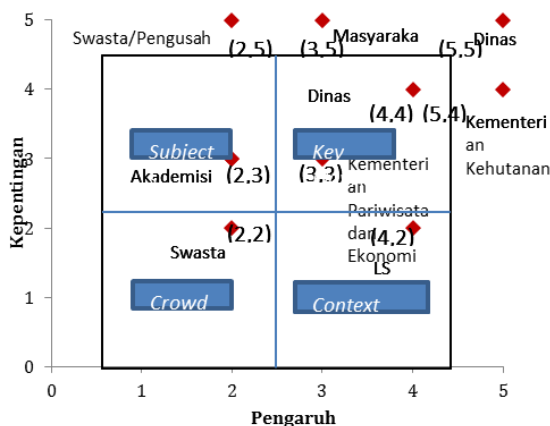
5
4
3
2
1
0
0
1
2
3
4
5

Kepentingan

Pengaruh

Swasta/Pengusah
(2,5)
(3,5)
Masyaraka
(5,5)
Dinas

Dinas
(4,4)
(5,4)
Kementeri an Kehutanan

Subject
Key
Akademisi
(2,3)
(3,3)
Kementeri an Pariwisata dan Ekonomi
(2,2)
(4,2)
Swasta
LS

Crowd
Context